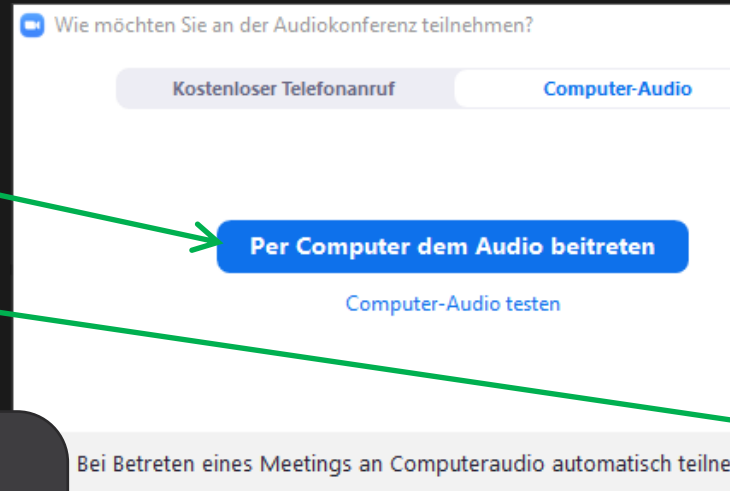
Wie möchten Sie an der Audiokonferenz teilnehmen?

Kostenloser Telefonanruf

Computer-Audio

Per Computer dem Audio beitreten

Computer-Audio testen

Bei Betreten eines Meetings an Computeraudio automatisch teilne